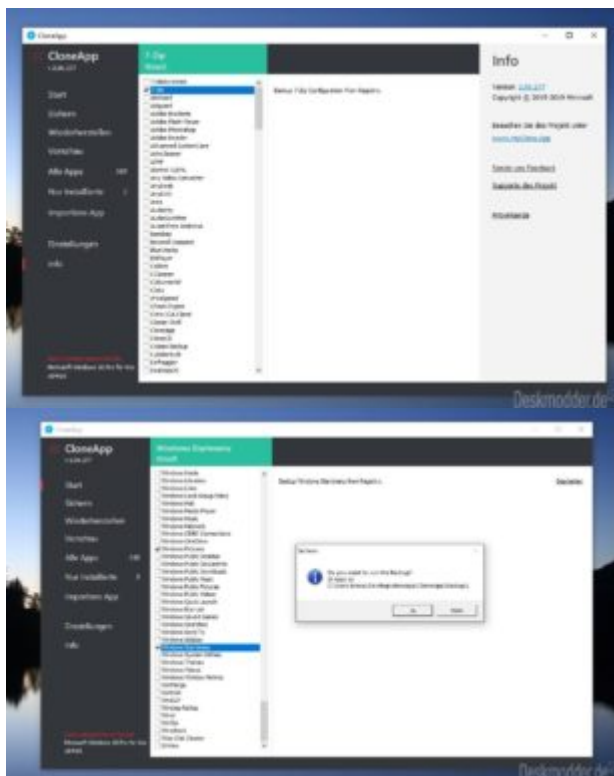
CloneApp

CloneApp

Start

Sichern

Wiederherstellen

Vorschau

Alle Apps

Nur Installierte

Importiere App

Einstellungen

Info

7-Zip

Backup 7-Zip Configuration from Registry

Info

Version: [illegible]

Copyright © 2019 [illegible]

Besuchen Sie das Projekt unter:

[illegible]

Sende uns Feedback

Spende das Projekt

Anwenden

Deskmodder.de

CloneApp

CloneApp

Start

Sichern

Wiederherstellen

Vorschau

Alle Apps

Nur Installierte

Importiere App

Einstellungen

Info

Windows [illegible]

Backup Windows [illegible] from Registry

Do you want to run this Backup?

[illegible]

Ok

Nein

Deskmodder.de